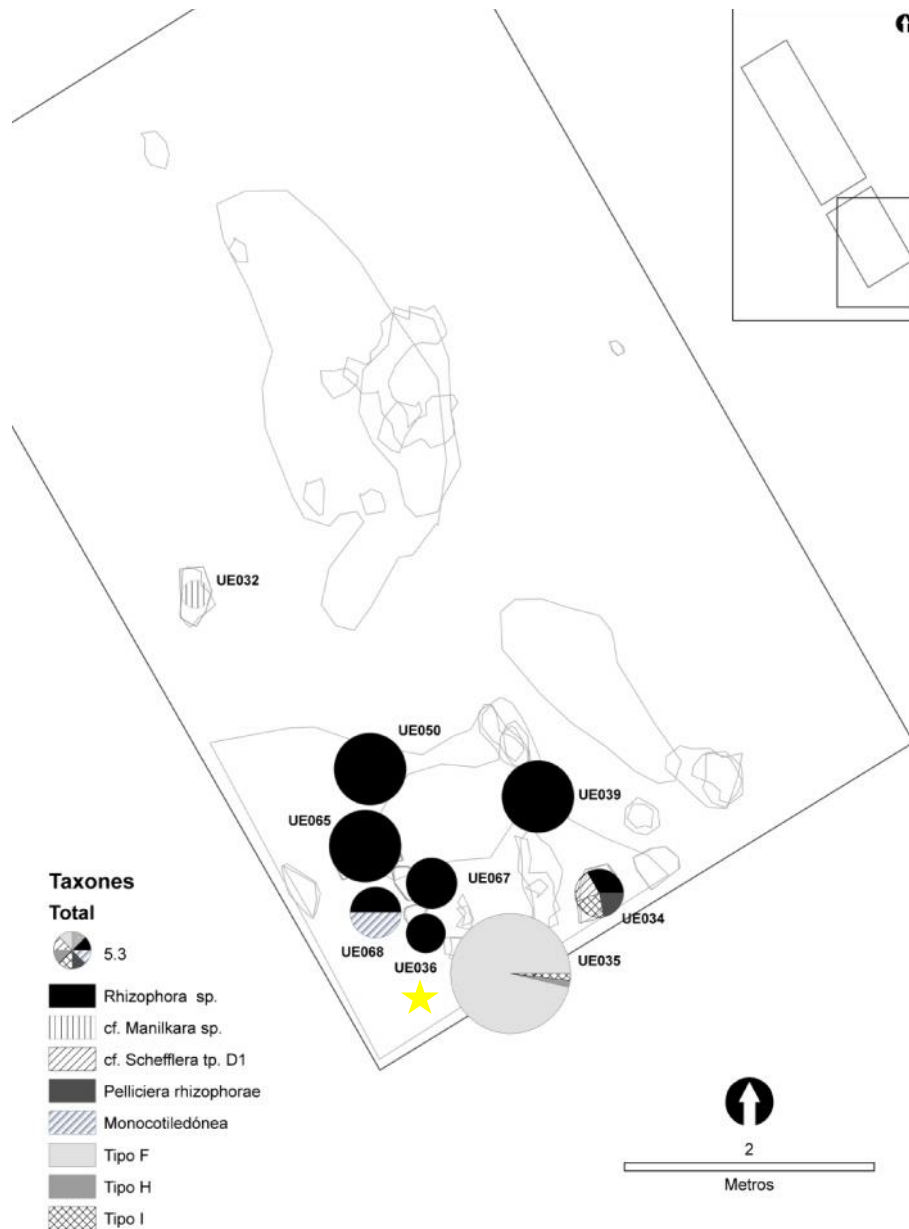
UE032

UE050

UE039

UE065

UE067

UE034

UE068

UE036

UE035

Taxones

Total

5.3

Rhizophora sp.

cf. Manilkara sp.

cf. Schefflera tp. D1

Pelliciera rhizophorae

Monocotiledónea

Tipo F

Tipo H

Tipo I

2

Metros